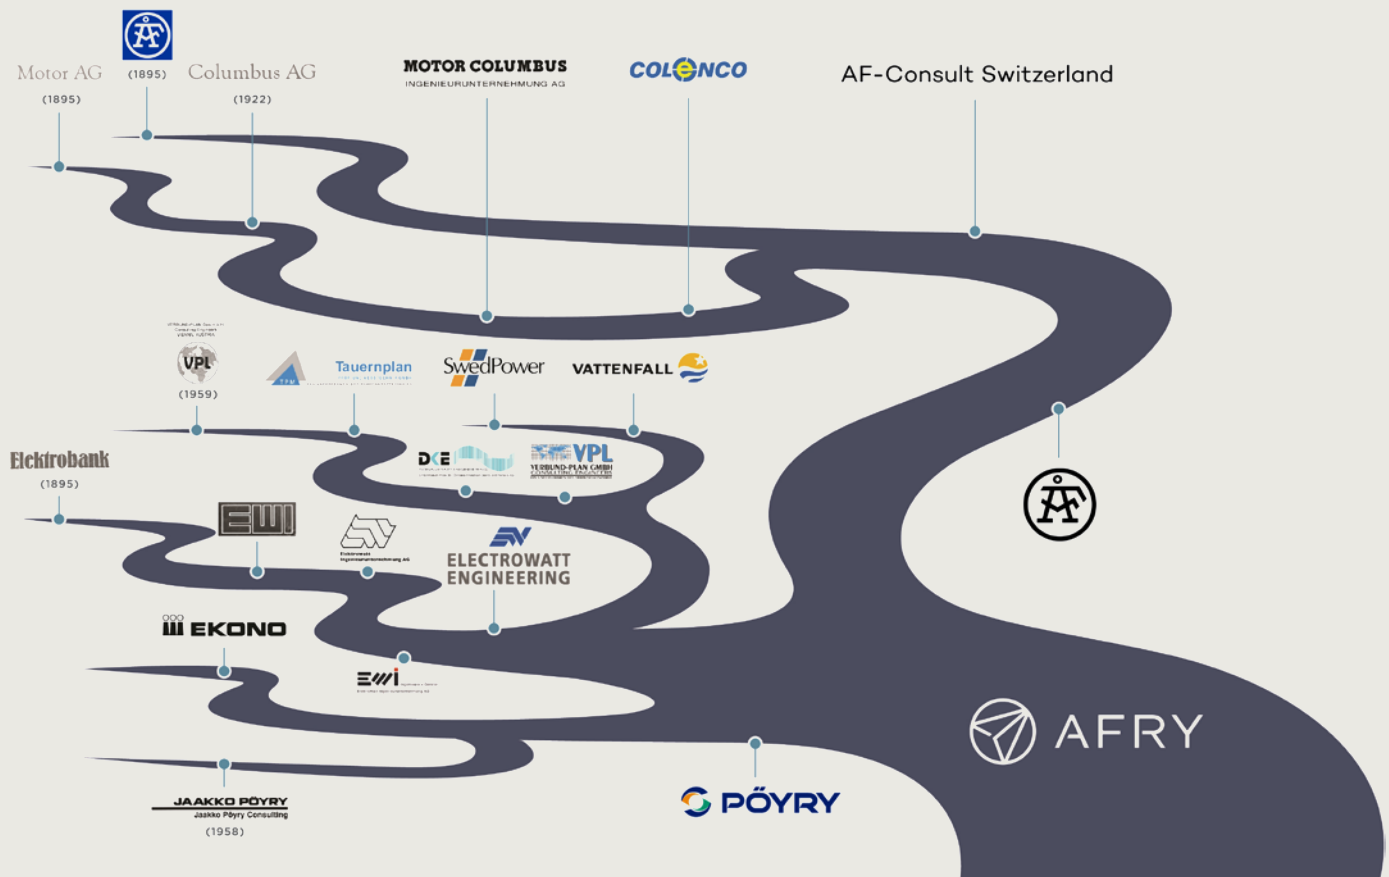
Motor AG
(1895)

(1895)

Columbus AG
(1922)

MOTOR COLUMBUS
INGENIEURUNTERNEHMUNG AG

COLENCO

AF-Consult Switzerland

VPL
(1959)

Tauernplan

SwedPower

VATTENFALL

DKE

VPL
VERBUND-PLAN GMBH

Elektrobank
(1895)

EWI

ELECTROWATT ENGINEERING

EKONO

EWI

AFRY

JAAKKO PÖYRY
Jaakko Pöyry Consulting
(1958)

PÖYRY